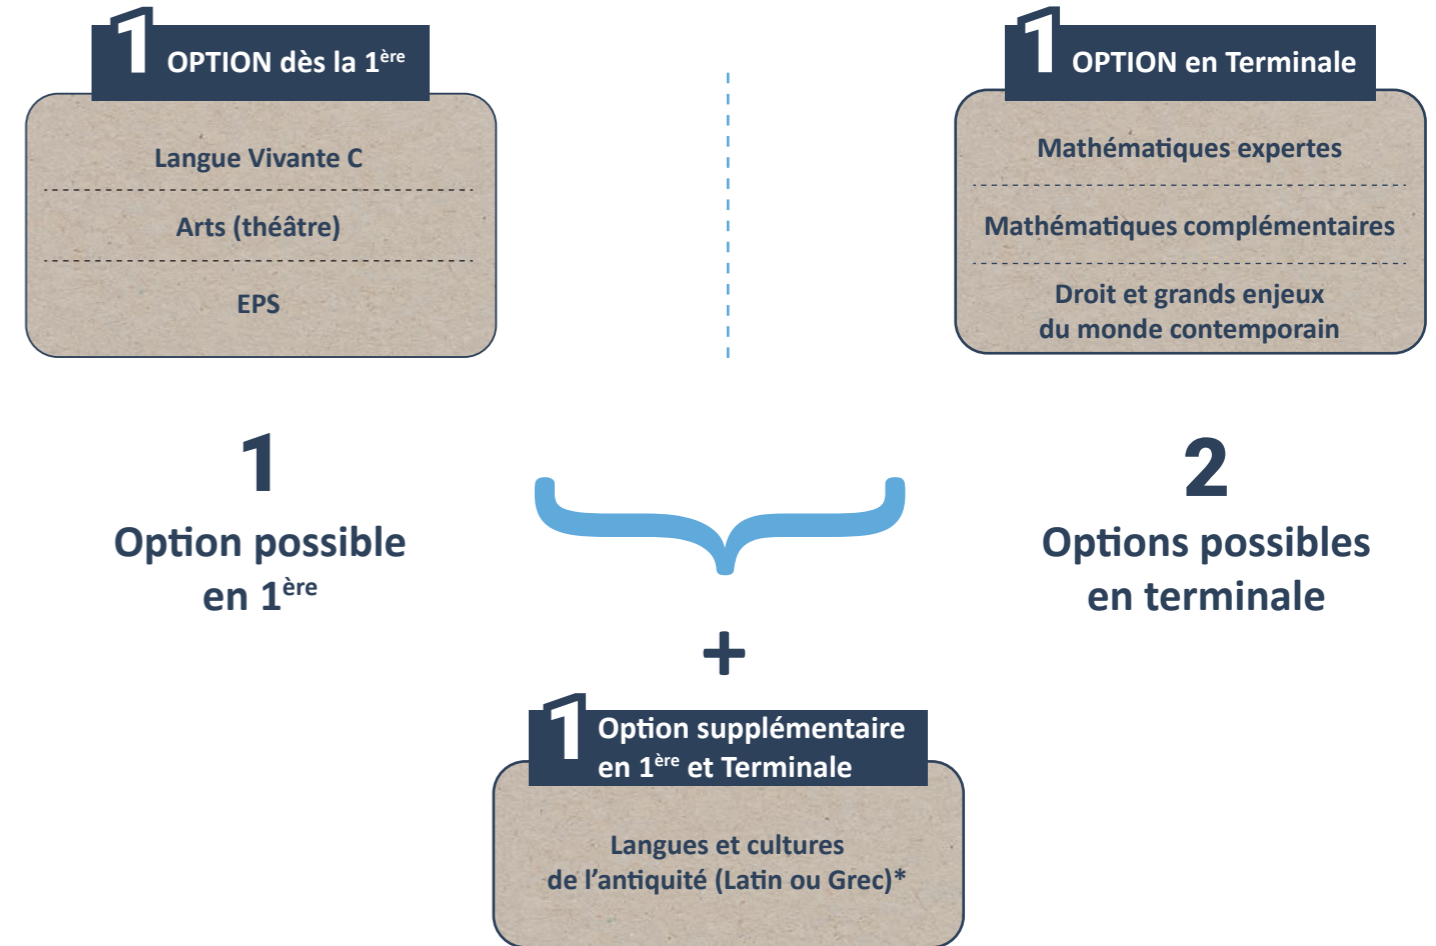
1 OPTION dès la 1$^{ère}$

Langue Vivante C

Arts (théâtre)

EPS

1 OPTION en Terminale

Mathématiques expertes

Mathématiques complémentaires

Droit et grands enjeux du monde contemporain

1

Option possible en 1$^{ère}$

2

Options possibles en terminale

+

1 Option supplémentaire en 1$^{ère}$ et Terminale

Langues et cultures de l'antiquité (Latin ou Grec)*